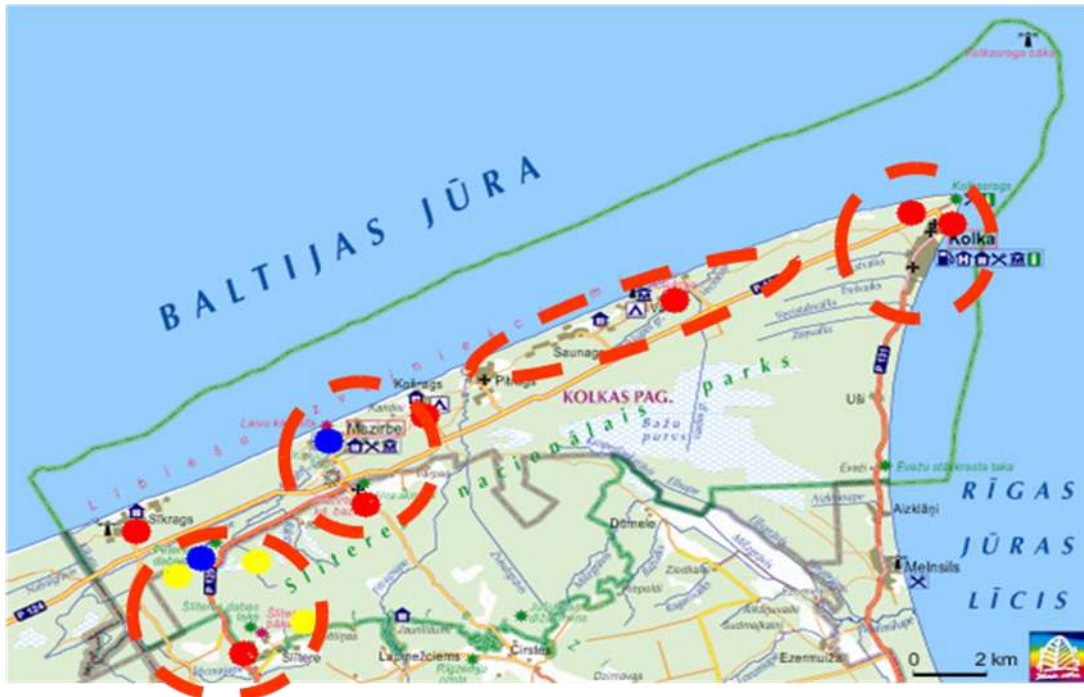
BALTIJAS JŪRA

Kolkasraga bāka

Kolkasrags

Kolka

Vaide

Saunags

Pitrags

Košrags

Mazirbe

KOLKAS PAG.

Slīteres nacionālais parks

Sīkrags

Lībiešu krasts

Šlītere

Dūmele

Lapmežciems

Cīrstes

Uši

Aizklāņi

Melnsils

Ezernuižas

RĪGAS JŪRAS LĪCIS

Bažu purvs

P124

P125

P131

0 2 km